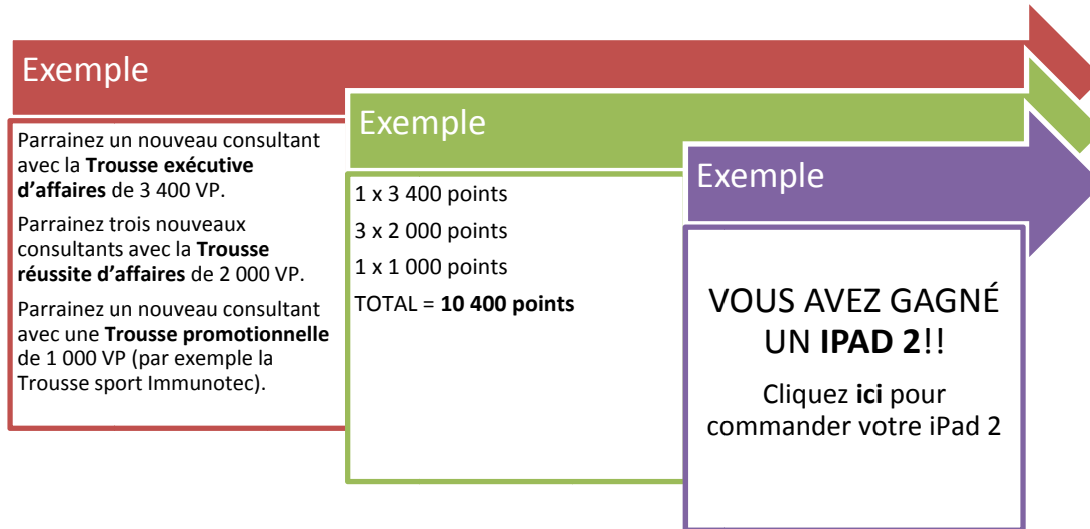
Exemple

Parrainez un nouveau consultant avec la **Trousse exécutive d’affaires** de 3 400 VP.

Parrainez trois nouveaux consultants avec la **Trousse réussite d’affaires** de 2 000 VP.

Parrainez un nouveau consultant avec une **Trousse promotionnelle** de 1 000 VP (par exemple la Trousse sport Immunotec).

Exemple

1 x 3 400 points

3 x 2 000 points

1 x 1 000 points

TOTAL = **10 400 points**

Exemple

VOUS AVEZ GAGNÉ UN **IPAD 2**!!

Cliquez **ici** pour commander votre iPad 2